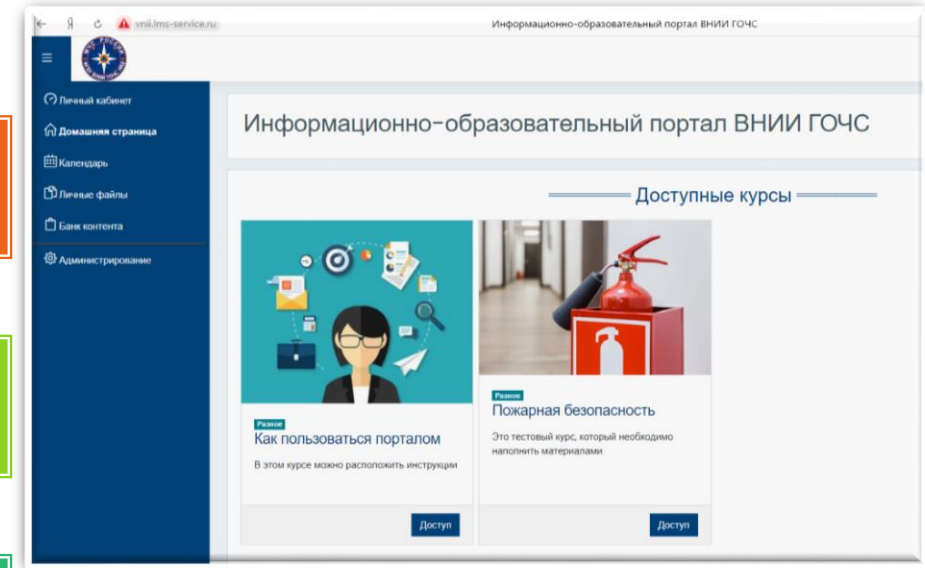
vnii.lms-service.ru
Информационно-образовательный портал ВНИИ ГОЧС

Личный кабинет
Домашняя страница
Календарь
Личные файлы
Банк контента
Администрирование

Информационно-образовательный портал ВНИИ ГОЧС

Доступные курсы

Разное
Как пользоваться порталом
В этом курсе можно расположить инструкции
Доступ

Разное
Пожарная безопасность
Это тестовый курс, который необходимо наполнить материалами
Доступ